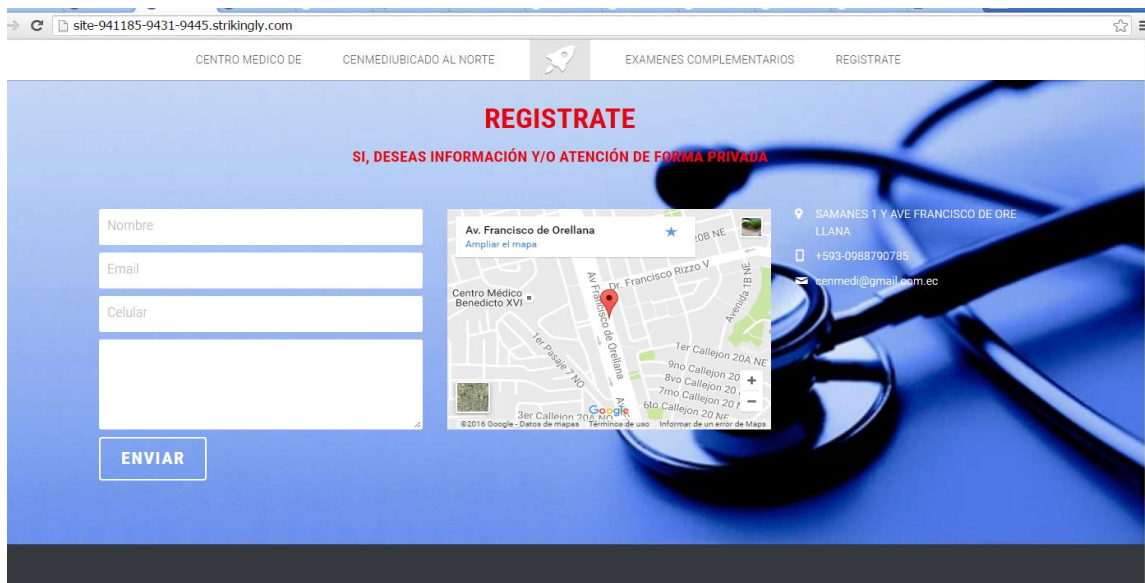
site-941185-9431-9445.strikingly.com

CENTRO MEDICO DE CENMEDIUBICADO AL NORTE EXAMENES COMPLEMENTARIOS REGISTRATE

REGISTRATE

SI, DESEAS INFORMACIÓN Y/O ATENCIÓN DE FORMA PRIVADA

Nombre

Email

Celular

ENVIAR

Av. Francisco de Orellana
Ampliar el mapa

20B NE
Dr. Francisco Rizzo V
Centro Médico Benedicto XVI
Av Francisco de Orellana
Avenida 1B NE
1er Pasaje 7 NO
1er Callejon 20A NE
9no Callejon 20
8vo Callejon 20
7mo Callejon 20
6to Callejon 20 NE
3er Callejon 20A NO
Google
©2016 Google - Datos de mapas Términos de uso Informar de un error de Mapa

SAMANES 1 Y AVE FRANCISCO DE ORELLANA

+593-0988790785

cenmedi@gmail.com.ec